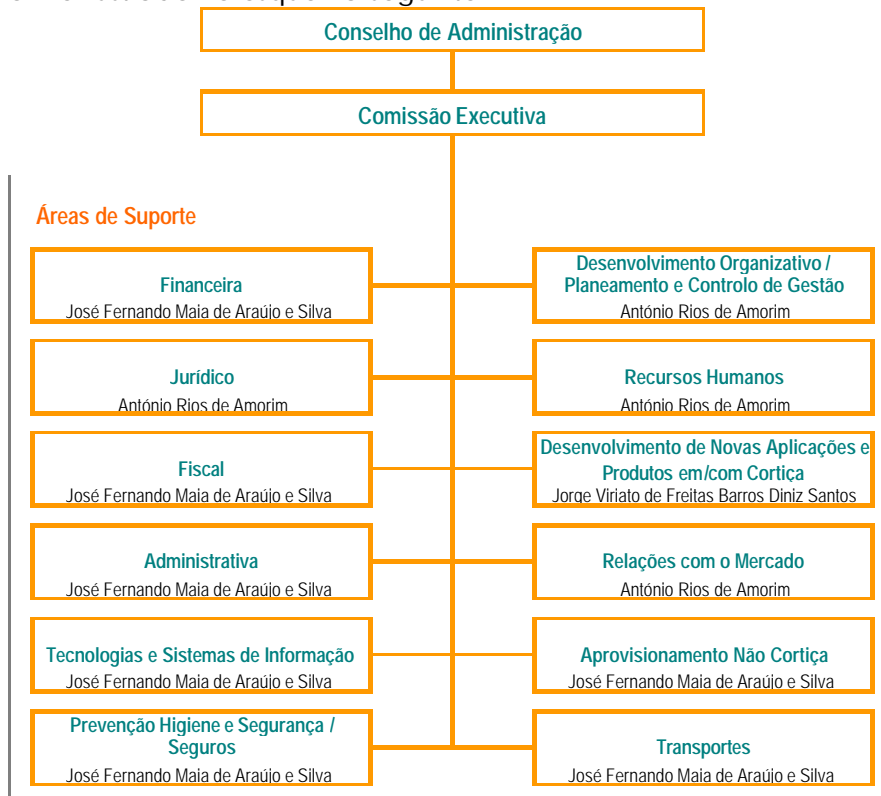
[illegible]

Conselho de Administração

Comissão Executiva

Áreas de Suporte

Financeira
José Fernando Maia de Araújo e Silva

Desenvolvimento Organizativo / Planeamento e Controlo de Gestão
António Rios de Amorim

Jurídico
António Rios de Amorim

Recursos Humanos
António Rios de Amorim

Fiscal
José Fernando Maia de Araújo e Silva

Desenvolvimento de Novas Aplicações e Produtos em/com Cortiça
Jorge Viriato de Freitas Barros Diniz Santos

Administrativa
José Fernando Maia de Araújo e Silva

Relações com o Mercado
António Rios de Amorim

Tecnologias e Sistemas de Informação
José Fernando Maia de Araújo e Silva

Aprovisionamento Não Cortiça
José Fernando Maia de Araújo e Silva

Prevenção Higiene e Segurança / Seguros
José Fernando Maia de Araújo e Silva

Transportes
José Fernando Maia de Araújo e Silva